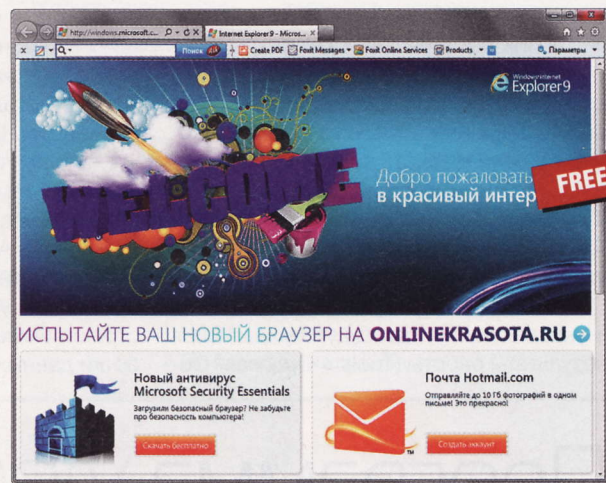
http://windows.microsoft.c... Internet Explorer 9 - Micros...

Поиск Create PDF Foxit Messages Foxit Online Services Products Параметры

Windows Internet Explorer9

WELCOME

Добро пожаловать в красивый интер

FREE

ИСПЫТАЙТЕ ВАШ НОВЫЙ БРАУЗЕР НА ONLINEKRASOTA.RU

Новый антивирус Microsoft Security Essentials

Загрузили безопасный браузер? Не забудьте про безопасность компьютера!

Скачать бесплатно

Почта Hotmail.com

Отправляйте до 10 ГБ фотографий в одном письме! Это прекрасно!

Создать аккаунт